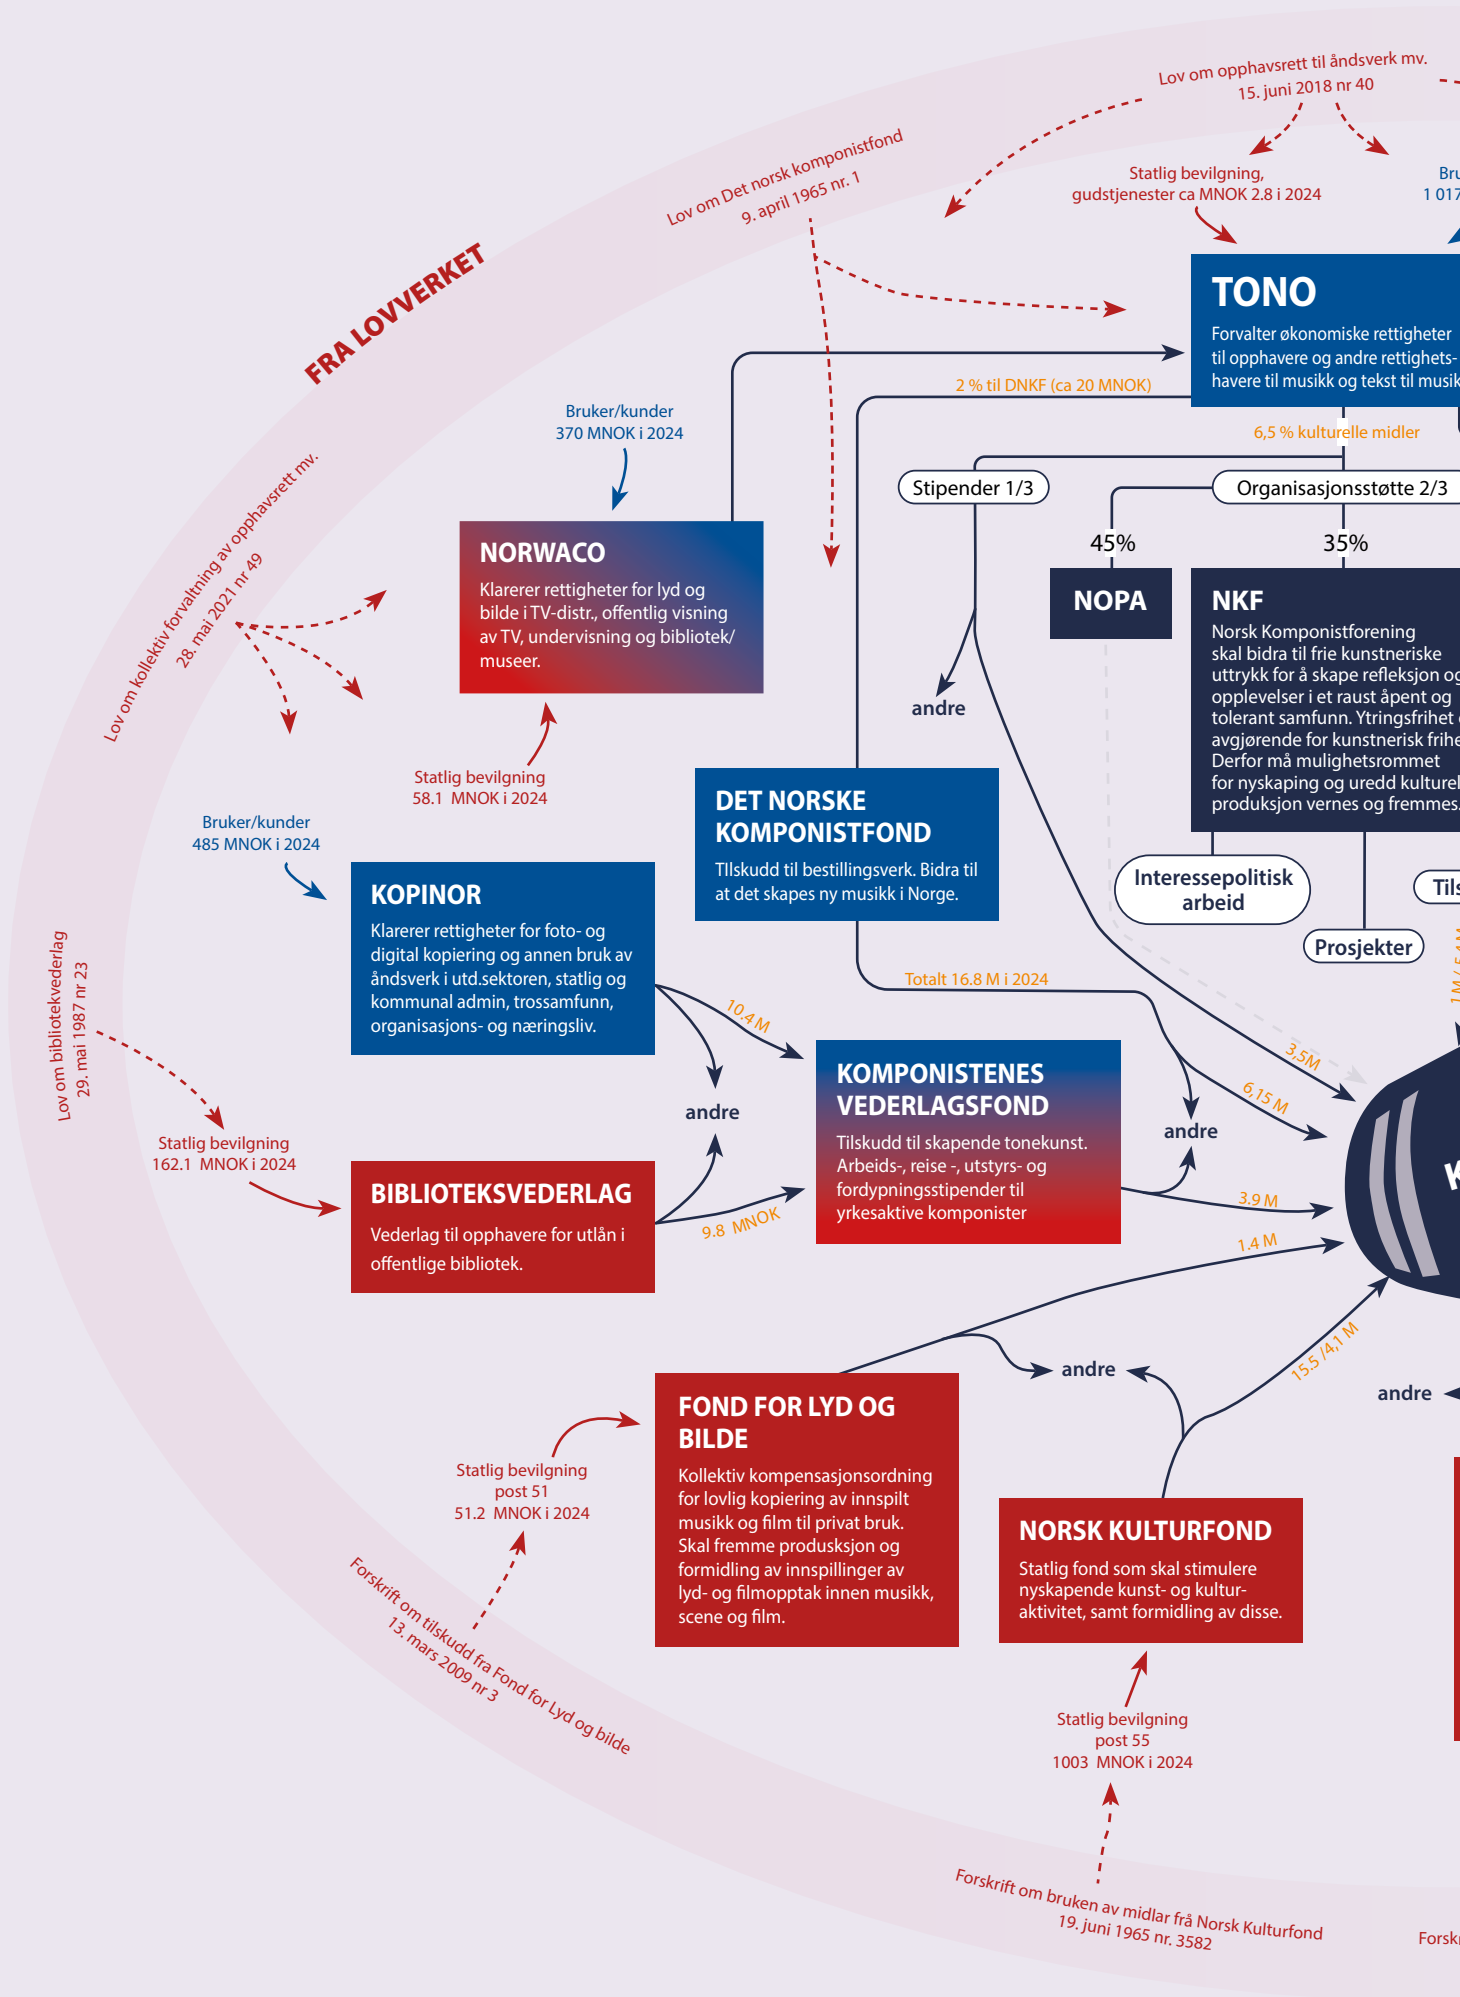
Lov om opphavsrett til åndsverk mv.
15. juni 2018 nr 40

Statlig bevilgning, gudstjenester ca MNOK 2.8 i 2024

Bru
1 017

Lov om Det norsk komponistfond
9. april 1965 nr. 1

FRA LOVVERKET

TONO
Forvalter økonomiske rettigheter til opphavere og andre rettighetshavere til musikk og tekst til musik

2 % til DNKF (ca 20 MNOK)

6,5 % kulturelle midler

Bruker/kunder
370 MNOK i 2024

Stipender 1/3

Organisasjonsstøtte 2/3

45%

35%

Lov om kollektiv forvaltning av opphavsrett mv.
28. mai 2021 nr 49

NORWACO
Klarerer rettigheter for lyd og bilde i TV-distr., offentlig visning av TV, undervisning og bibliotek/ museer.

NOPA

NKF
Norsk Komponistforening skal bidra til frie kunstneriske uttrykk for å skape refleksjon og opplevelser i et raust åpent og tolerant samfunn. Ytringsfrihet avgjørende for kunstnerisk frihe Derfor må mulighetsrommet for nyskaping og uredd kulturel produksjon vernes og fremmes.

andre

Statlig bevilgning
58.1 MNOK i 2024

Bruker/kunder
485 MNOK i 2024

DET NORSKE KOMPONISTFOND
Tilskudd til bestillingsverk. Bidra til at det skapes ny musikk i Norge.

Interessepolitisk arbeid

Tils

Prosjekter

KOPINOR
Klarerer rettigheter for foto- og digital kopiering og annen bruk av åndsverk i utd.sektoren, statlig og kommunal admin, trossamfunn, organisasjons- og næringsliv.

Totalt 16.8 M i 2024

Lov om bibliotekvederlag
29. mai 1987 nr 23

10.4 M

3,5M

6,15 M

andre

KOMPONISTENES VEDERLAGSFOND
Tilskudd til skapende tonekunst. Arbeids-, reise -, utstyrs- og fordypningsstipender til yrkesaktive komponister

andre

Statlig bevilgning
162.1 MNOK i 2024

BIBLIOTEKSVEDERLAG
Vederlag til opphavere for utlån i offentlige bibliotek.

9.8 MNOK

3.9 M

1.4 M

andre

15.5 /4,1 M

andre

FOND FOR LYD OG BILDE
Kollektiv kompensasjonsordning for lovlig kopiering av innspilt musikk og film til privat bruk. Skal fremme produksjon og formidling av innspillinger av lyd- og filmopptak innen musikk, scene og film.

Statlig bevilgning
post 51
51.2 MNOK i 2024

NORSK KULTURFOND
Statlig fond som skal stimulere nyskapende kunst- og kulturaktivitet, samt formidling av disse.

Forskrift om tilskudd fra Fond for Lyd og bilde
13. mars 2009 nr 3

Statlig bevilgning
post 55
1003 MNOK i 2024

Forskrift om bruken av midlar frå Norsk Kulturfond
19. juni 1965 nr. 3582

Forskr